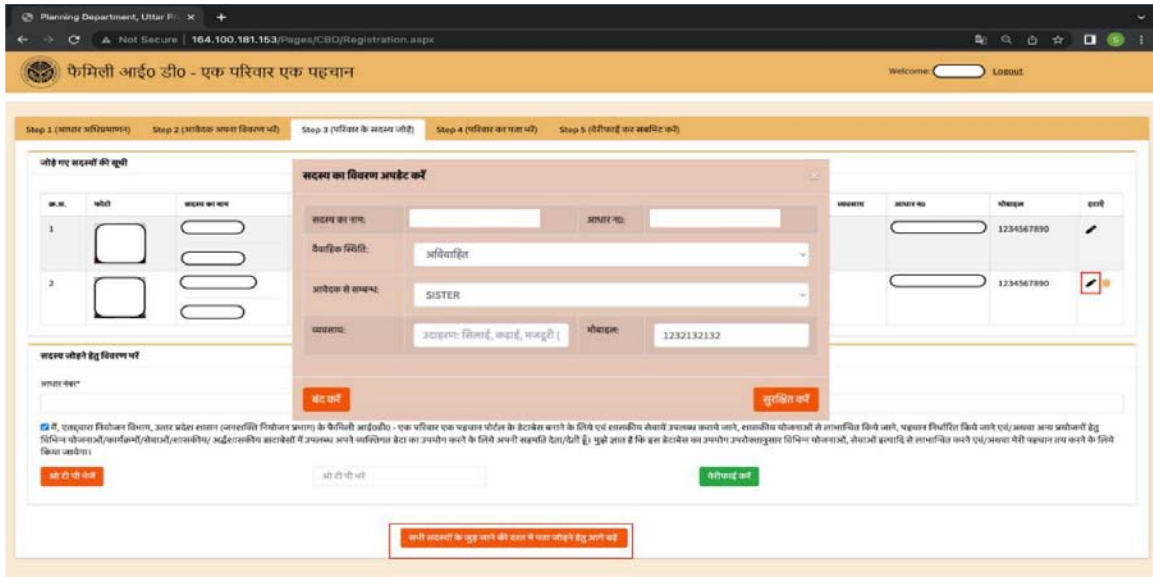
Planning Department, Uttar Pr ×  +

Not Secure | 164.100.181.153/Pages/CBD/Registration.aspx

फैमिली आई० डी० - एक परिवार एक पहचान

Welcome: Logout

Step 1 (आधार अधिप्रमाणन)  Step 2 (आवेदक अपना विवरण भरें)  Step 3 (परिवार के सदस्य जोड़ें)  Step 4 (परिवार का पता भरें)  Step 5 (वेरीफाई कर सबमिट करें)

जोड़े गए सदस्यों की सूची

| क्र.सं. | फोटो | सदस्य का नाम | व्यवसाय | आधार नं0 | मोबाइल | हटाएँ |
|---|---|---|---|---|---|---|
| 1 | | | | | 1234567890 | |
| 2 | | | | | 1234567890 | |

सदस्य का विवरण अपडेट करें

सदस्य का नाम:  आधार नं0:

वैवाहिक स्थिति: अविवाहित

आवेदक से सम्बन्ध: SISTER

व्यवसाय: उदाहरण: सिलाई, कढ़ाई, मजदूरी (  मोबाइल: 1232132132

बंद करें  सुरक्षित करें

सदस्य जोड़ने हेतु विवरण भरें

आधार संख्या*

मैं, एतद्द्वारा नियोजन विभाग, उत्तर प्रदेश शासन (जनशक्ति नियोजन प्रभाग) के फैमिली आई0डी0 - एक परिवार एक पहचान पोर्टल के डेटाबेस बनाने के लिये एवं शासकीय सेवाएँ उपलब्ध कराये जाने, शासकीय योजनाओं से लाभान्वित किये जाने, पहचान निर्धारित किये जाने एवं/अथवा अन्य प्रयोजनों हेतु विभिन्न योजनाओं/कार्यक्रमों/सेवाओं/शासकीय/ अर्द्धशासकीय डाटाबेसों में उपलब्ध अपने व्यक्तिगत डेटा का उपयोग करने के लिये अपनी सहमति देता/देती हूँ। मुझे ज्ञात है कि इस डेटाबेस का उपयोग उपरोक्तानुसार विभिन्न योजनाओं, सेवाओं इत्यादि से लाभान्वित करने एवं/अथवा मेरी पहचान तय करने के लिये किया जायेगा।

ओ टी पी भेजें  ओ टी पी भरें  वेरीफाई करें

सभी सदस्यों के जुड़ जाने की दशा में पता जोड़ने हेतु आगे बढ़ें